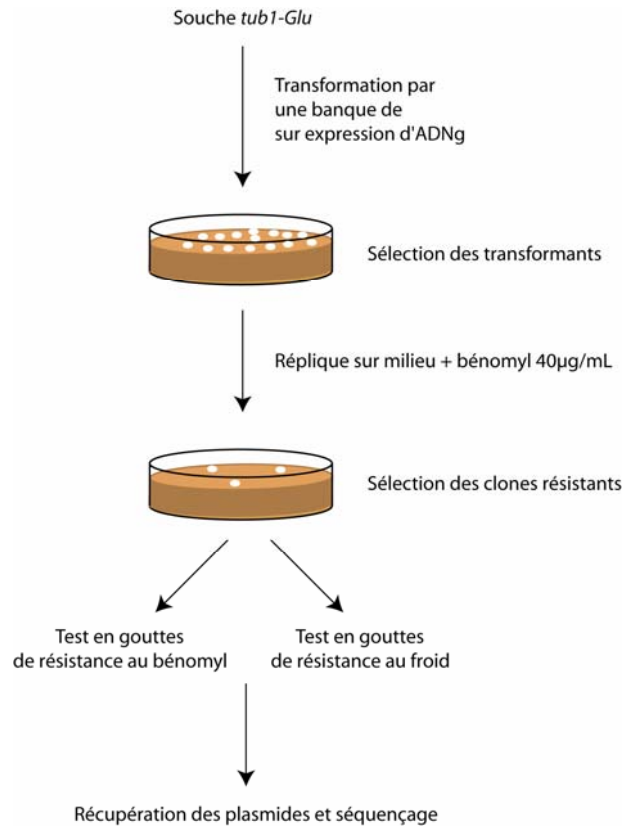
Souche tub1-Glu

Transformation par une banque de sur expression d'ADNg

Sélection des transformants

Réplique sur milieu + bénomyl 40µg/mL

Sélection des clones résistants

Test en gouttes de résistance au bénomyl

Test en gouttes de résistance au froid

Récupération des plasmides et séquençage